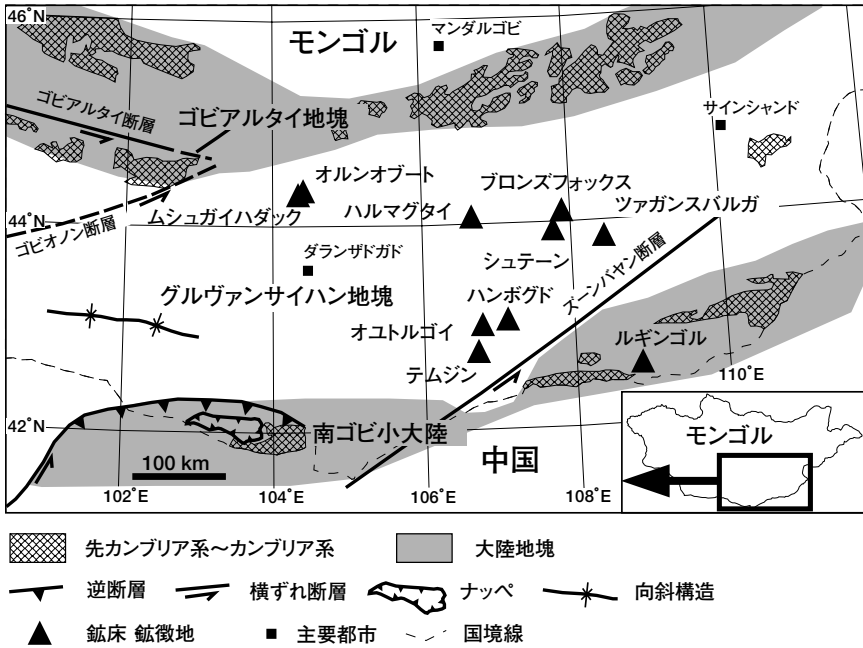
46°N
モンゴル
マンダルゴビ
ゴビアルタイ断層
ゴビアルタイ地塊
サインシャンド
オルンオブート
ブロンズフォックス
44°N
ハルマグタイ
ツァガンスバルガ
ゴビオノン断層
ムシュガイハダック
ダランザドガド
シュテーン
グルヴァンサイハン地塊
ハンボグド
ズーンバヤン断層
オユトルゴイ
ルギンゴル
テムジン
110°E
42°N
南ゴビ小大陸
モンゴル
100 km
中国
102°E
104°E
106°E
108°E

先カンブリア系～カンブリア系
大陸地塊
逆断層
横ずれ断層
ナッペ
向斜構造
鉱床 鉱徴地
主要都市
国境線